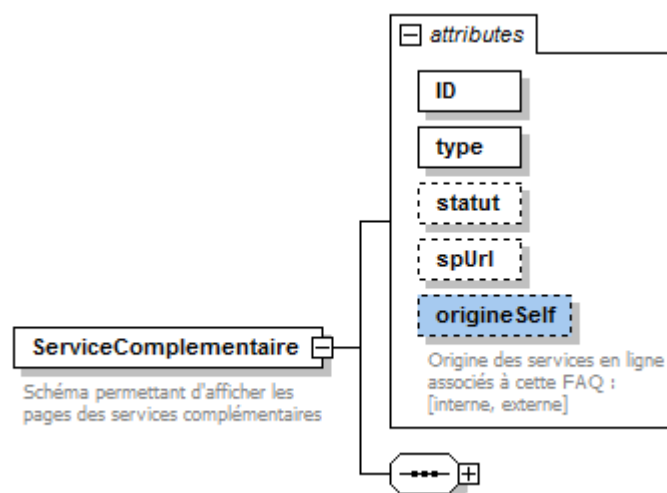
attributes

ID

type

statut

spUrl

origineSelf

Origine des services en ligne associés à cette FAQ : [interne, externe]

ServiceComplementaire

Schéma permettant d'afficher les pages des services complémentaires